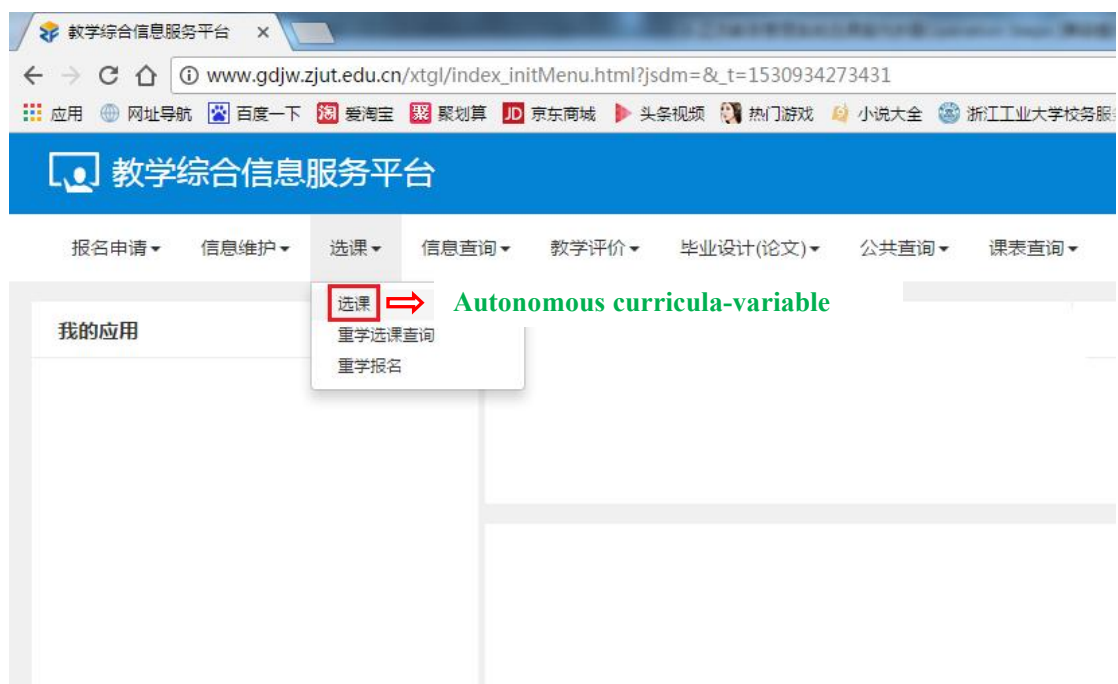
教学综合信息服务平台 ×

www.gdjw.zjut.edu.cn/xtgl/index_initMenu.html?jsdm=&_t=1530934273431

应用 网址导航 百度一下 爱淘宝 聚划算 京东商城 头条视频 热门游戏 小说大全 浙江工业大学校务服

教学综合信息服务平台

报名申请▾ 信息维护▾ 选课▾ 信息查询▾ 教学评价▾ 毕业设计(论文)▾ 公共查询▾ 课表查询▾

我的应用

选课 ⇨ Autonomous curricula-variable
重学选课查询
重学报名